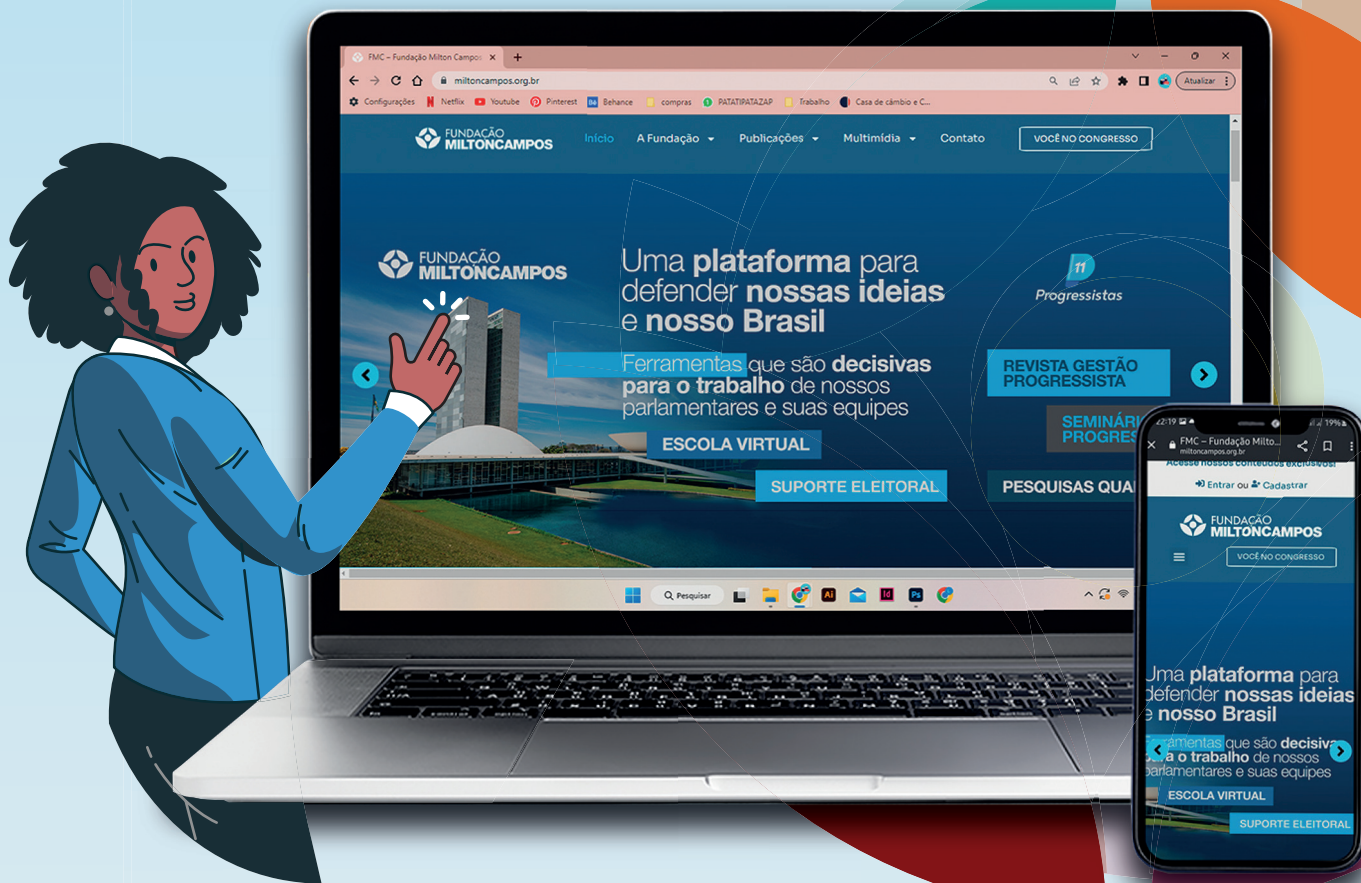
FMC – Fundação Milton Campos ×

miltoncampos.org.br

Atualizar

Configurações Netflix Youtube Pinterest Behance compras PATATIPATAZAP Trabalho Casa de câmbio e C...

FUNDAÇÃO MILTONCAMPOS

Início A Fundação Publicações Multimídia Contato VOCÊ NO CONGRESSO

FUNDAÇÃO MILTONCAMPOS

Uma plataforma para defender nossas ideias e nosso Brasil

Ferramentas que são decisivas para o trabalho de nossos parlamentares e suas equipes

11 Progressistas

REVISTA GESTÃO PROGRESSISTA

SEMINÁRI PROGRES

ESCOLA VIRTUAL

SUPORTE ELEITORAL

PESQUISAS QUA

Pesquisar

22:19 19%

FMC – Fundação Milto...
miltoncampos.org.br

Acesse nossos conteúdos exclusivos!

Entrar ou Cadastrar

FUNDAÇÃO MILTONCAMPOS

VOCÊ NO CONGRESSO

Uma plataforma para defender nossas ideias e nosso Brasil

erramentas que são decisivas a o trabalho de nossos parlamentares e suas equipes

ESCOLA VIRTUAL

SUPORTE ELEITORAL